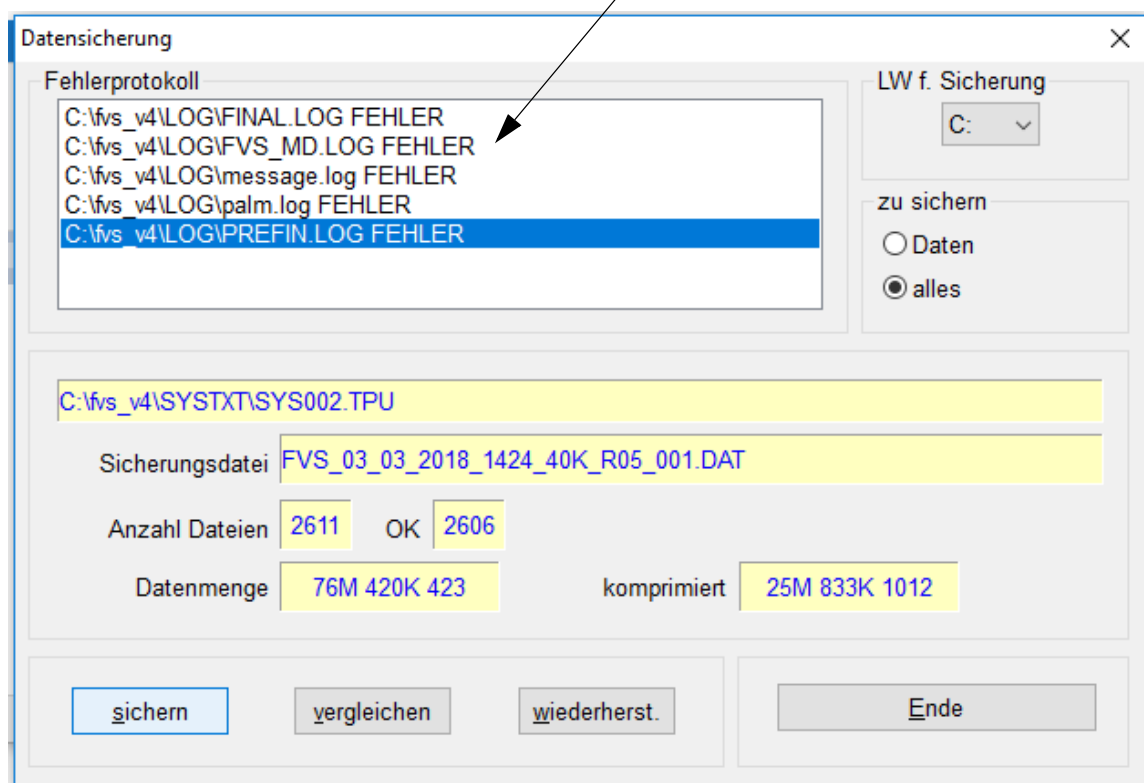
Datensicherung

Fehlerprotokoll

C:\fvs_v4\LOG\FINAL.LOG FEHLER
C:\fvs_v4\LOG\FVS_MD.LOG FEHLER
C:\fvs_v4\LOG\message.log FEHLER
C:\fvs_v4\LOG\palm.log FEHLER
C:\fvs_v4\LOG\PREFIN.LOG FEHLER

LW f. Sicherung
C:

zu sichern
Daten
alles

C:\fvs_v4\SYSTXT\SYS002.TPU

Sicherungsdatei FVS_03_03_2018_1424_40K_R05_001.DAT

Anzahl Dateien 2611 OK 2606

Datenmenge 76M 420K 423 komprimiert 25M 833K 1012

sichern vergleichen wiederherst. Ende